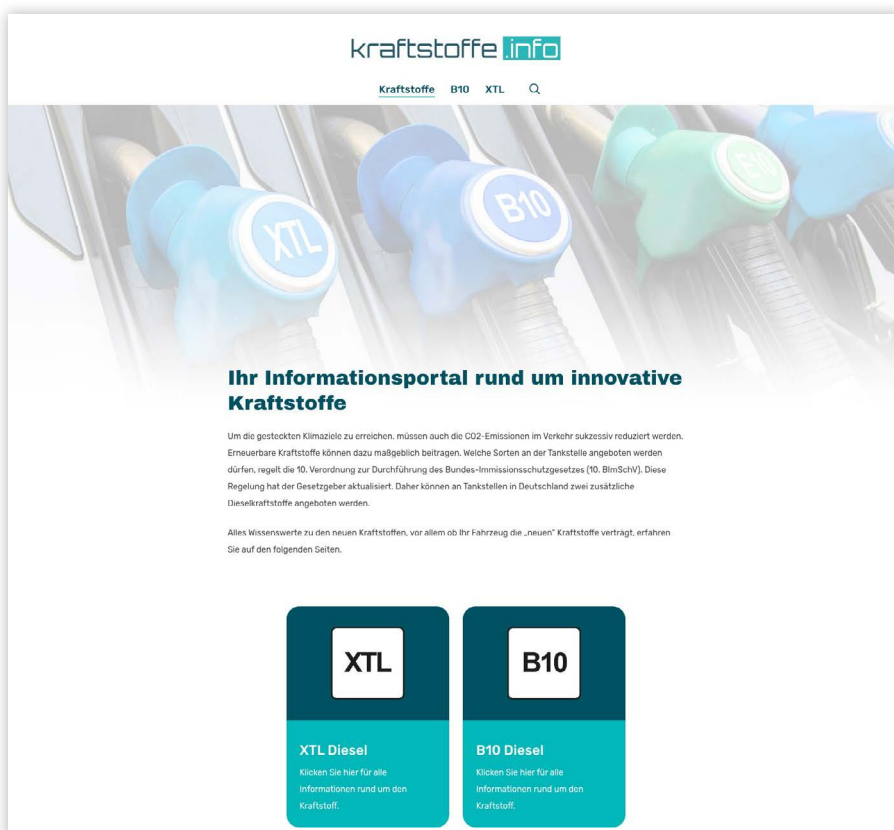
kraftstoffe .info

Kraftstoffe B10 XTL

XTL B10 E10

Ihr Informationsportal rund um innovative Kraftstoffe

Um die gesteckten Klimaziele zu erreichen, müssen auch die CO2-Emissionen im Verkehr sukzessiv reduziert werden. Erneuerbare Kraftstoffe können dazu maßgeblich beitragen. Welche Sorten an der Tankstelle angeboten werden dürfen, regelt die 10. Verordnung zur Durchführung des Bundes-Immissionsschutzgesetzes (10. BImSchV). Diese Regelung hat der Gesetzgeber aktualisiert. Daher können an Tankstellen in Deutschland zwei zusätzliche Dieselkraftstoffe angeboten werden.

Alles Wissenswerte zu den neuen Kraftstoffen, vor allem ob Ihr Fahrzeug die „neuen" Kraftstoffe verträgt, erfahren Sie auf den folgenden Seiten.

XTL

XTL Diesel
Klicken Sie hier für alle Informationen rund um den Kraftstoff.

B10

B10 Diesel
Klicken Sie hier für alle Informationen rund um den Kraftstoff.